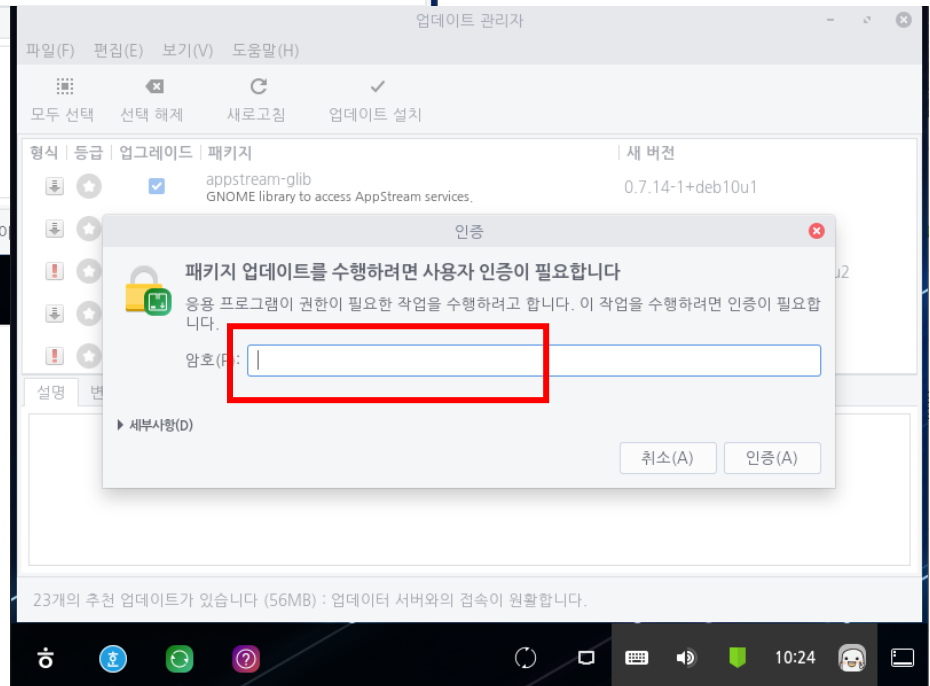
업데이트 관리자

파일(F) 편집(E) 보기(V) 도움말(H)

모두 선택 선택 해제 새로고침 업데이트 설치

| 형식 | 등급 | 업그레이드 | 패키지 | 새 버전 |
|---|---|---|---|---|
| | | | appstream-glib GNOME library to access AppStream services. | 0.7.14-1+deb10u1 |
| | | | | |
| | | | | u2 |
| | | | | |
| | | | | |

설명 변

인증

패키지 업데이트를 수행하려면 사용자 인증이 필요합니다

응용 프로그램이 권한이 필요한 작업을 수행하려고 합니다. 이 작업을 수행하려면 인증이 필요합니다.

암호(P):

세부사항(D)

취소(A) 인증(A)

23개의 추천 업데이트가 있습니다 (56MB) : 업데이터 서버와의 접속이 원활합니다.

ㅎ 호 ? 10:24